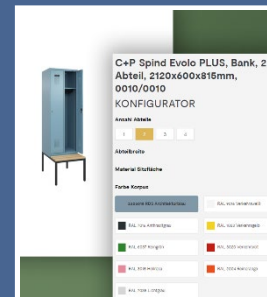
C+P Spind Evolo PLUS, Bank, 2 Abteil, 2120x600x815mm, 0010/0010
KONFIGURATOR

Anzahl Abteile
1
2
3
4

Abteilbreite

Material Sitzfläche

Farbe Korpus

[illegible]
RAL 9016 Verkehrsweiß
RAL 7016 Anthrazitgrau
RAL 1023 Verkehrsgelb
RAL 6037 Reingrün
RAL 3020 Verkehrsrot
RAL 3015 Hellrosa
RAL 2004 Reinorange
RAL 7035 Lichtgrau